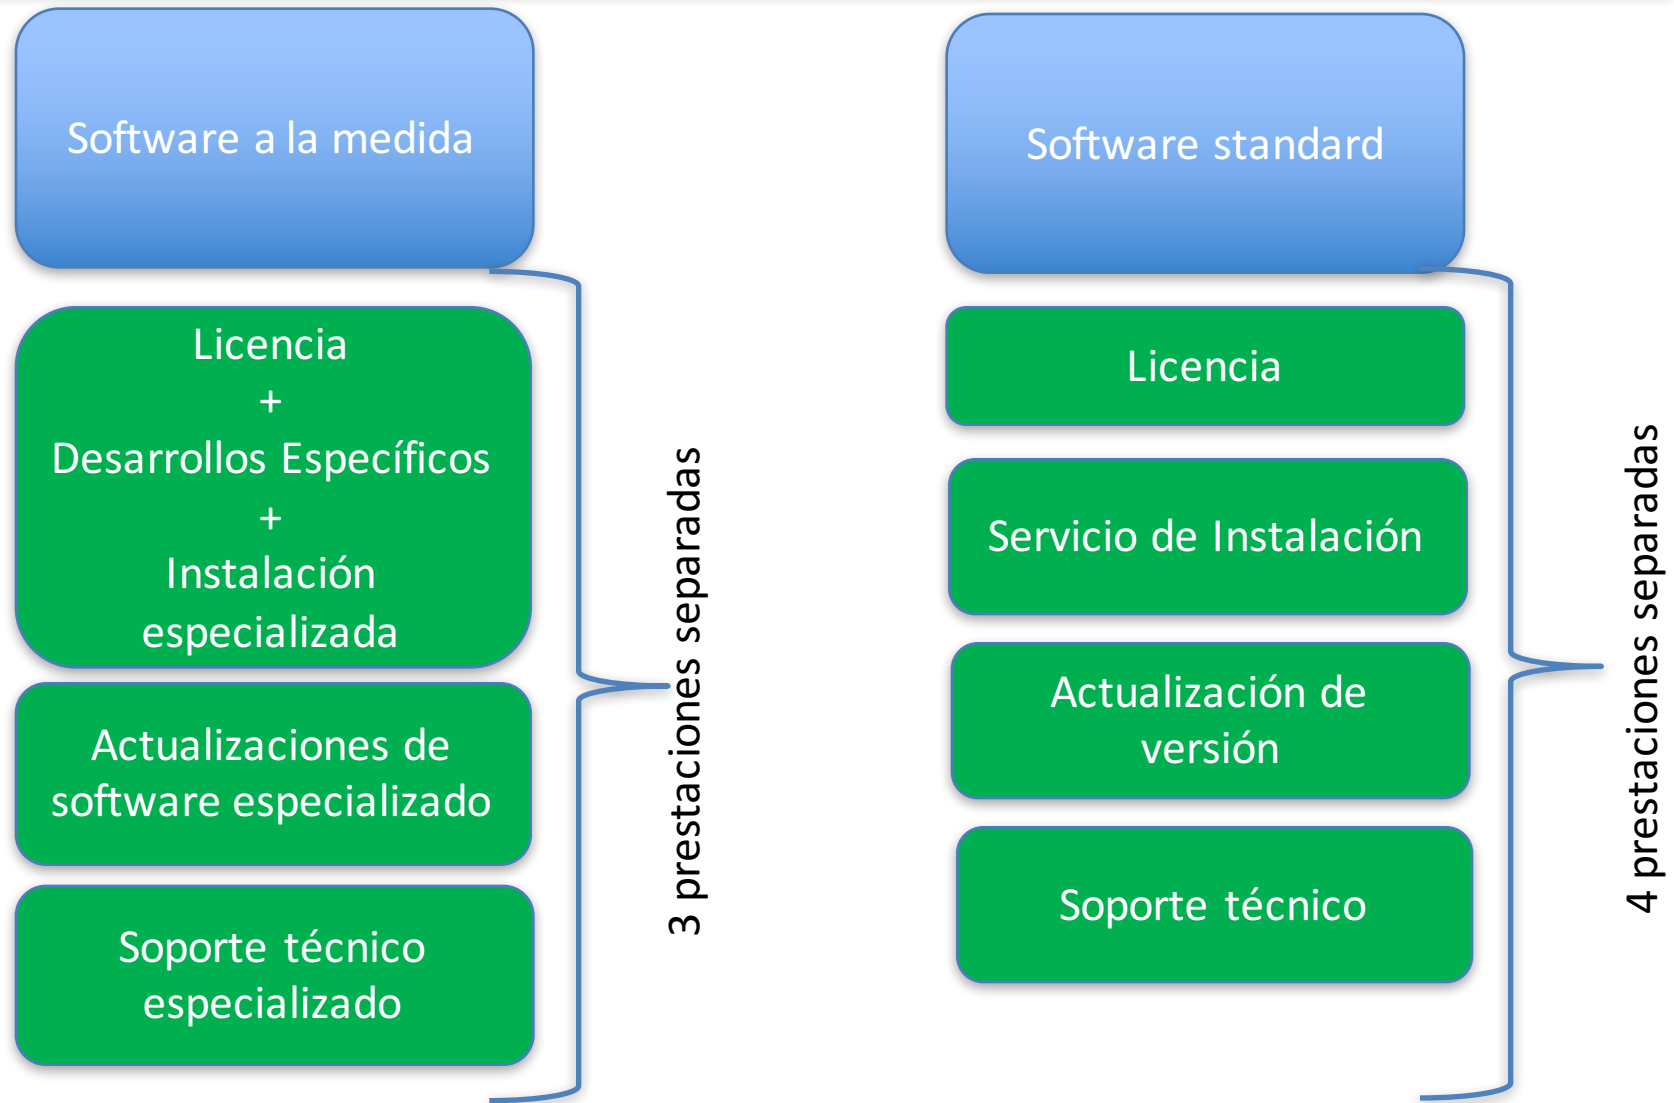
Software a la medida

Licencia
+
Desarrollos Específicos
+
Instalación especializada

Actualizaciones de software especializado

Soporte técnico especializado

3 prestaciones separadas

Software standard

Licencia

Servicio de Instalación

Actualización de versión

Soporte técnico

4 prestaciones separadas